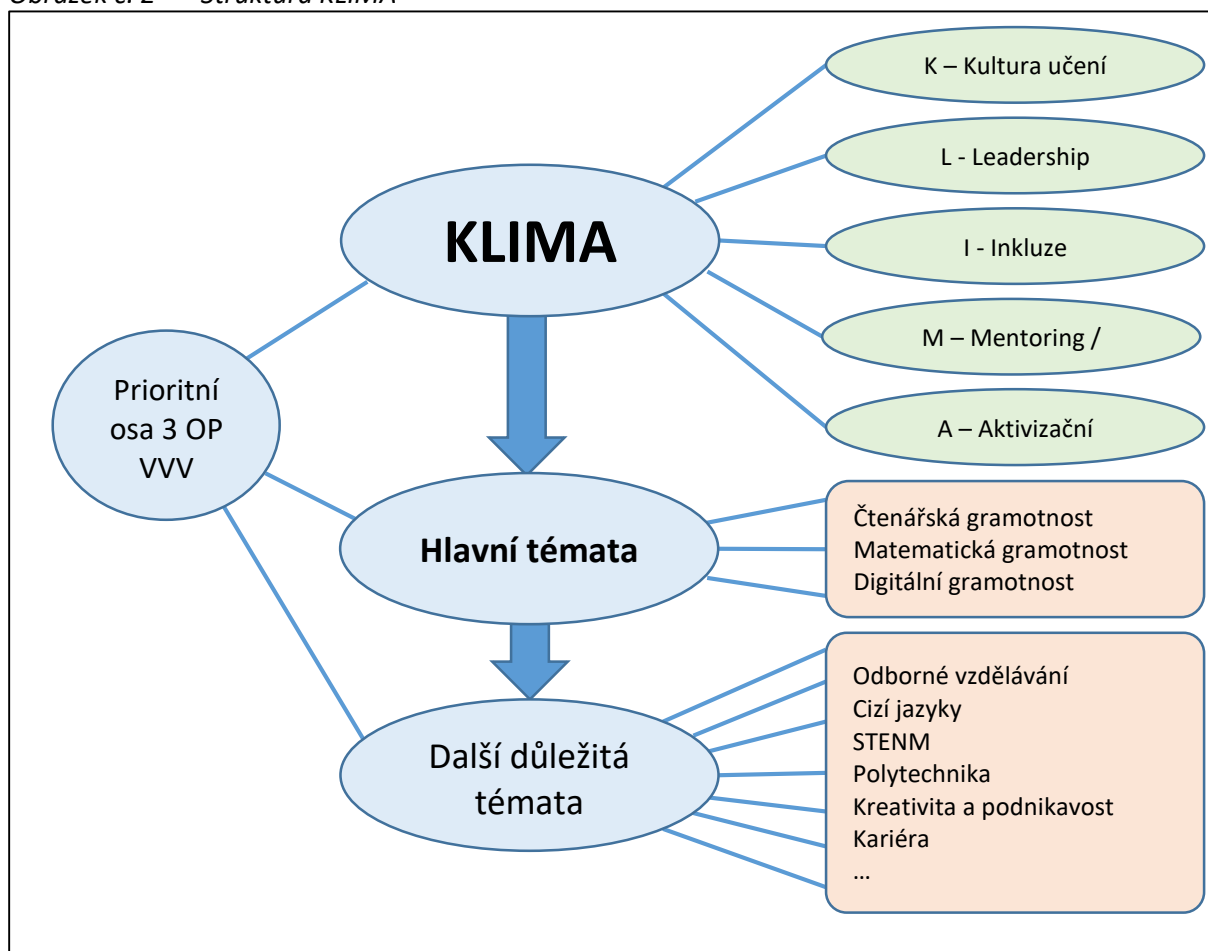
Obrázek č. 2 Struktura KLIMA

KLIMA

K – Kultura učení

L - Leadership

I - Inkluze

M – Mentoring /

A – Aktivizační

Prioritní osa 3 OP VVV

Hlavní témata

Čtenářská gramotnost
Matematická gramotnost
Digitální gramotnost

Další důležitá témata

Odborné vzdělávání
Cizí jazyky
STENM
Polytechnika
Kreativita a podnikavost
Kariéra
…